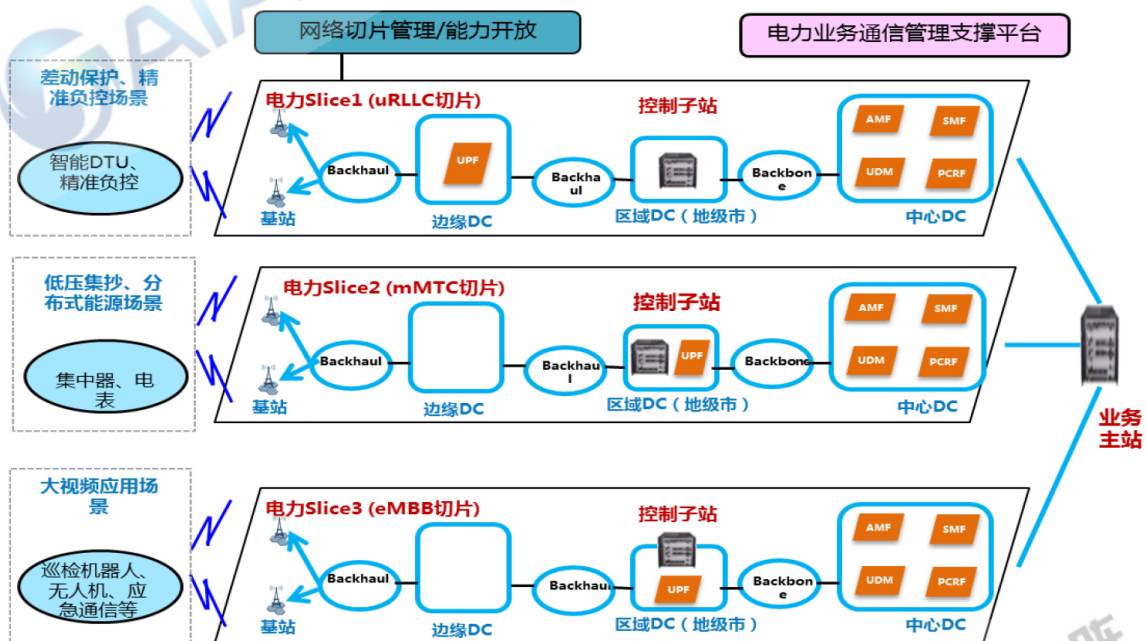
网络切片管理/能力开放

电力业务通信管理支撑平台

差动保护、精准负控场景

智能DTU、精准负控

电力Slice1 (uRLLC切片)

控制子站

基站

Backhaul

UPF

边缘DC

Backhaul

区域DC（地级市）

Backbone

AMF

SMF

UDM

PCRF

中心DC

低压集抄、分布式能源场景

集中器、电表

电力Slice2 (mMTC切片)

控制子站

基站

Backhaul

边缘DC

Backhaul

UPF

区域DC（地级市）

Backbone

AMF

SMF

UDM

PCRF

中心DC

业务主站

大视频应用场景

巡检机器人、无人机、应急通信等

电力Slice3 (eMBB切片)

控制子站

基站

Backhaul

边缘DC

Backhaul

UPF

区域DC（地级市）

Backbone

AMF

SMF

UDM

PCRF

中心DC